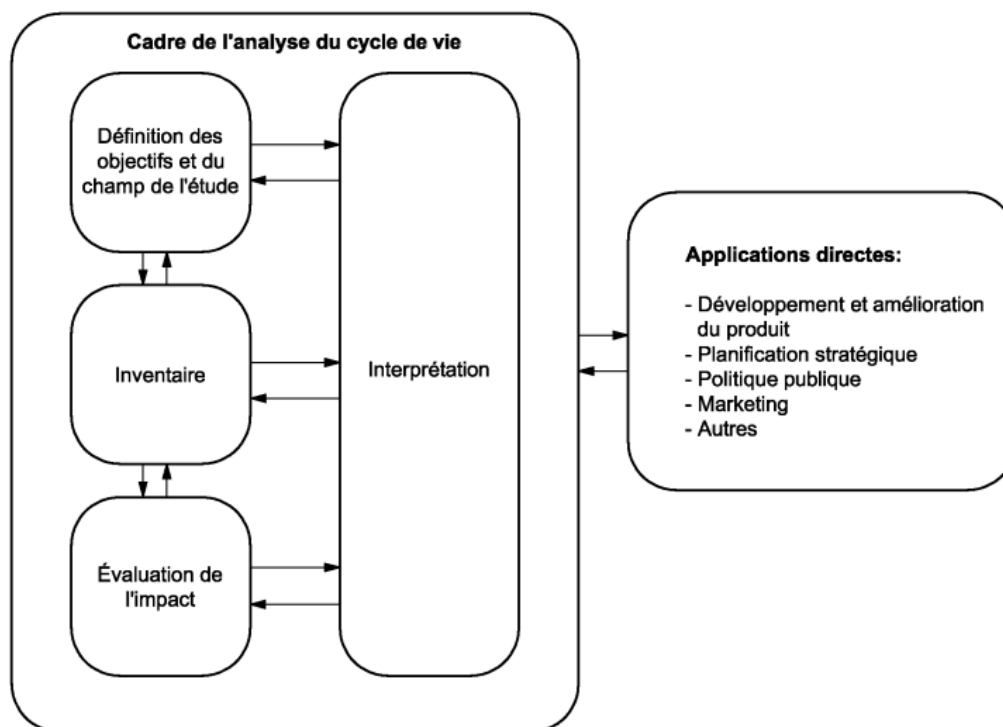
Cadre de l'analyse du cycle de vie

Définition des objectifs et du champ de l'étude

Inventaire

Évaluation de l'impact

Interprétation

Applications directes:

- Développement et amélioration du produit
- Planification stratégique
- Politique publique
- Marketing
- Autres